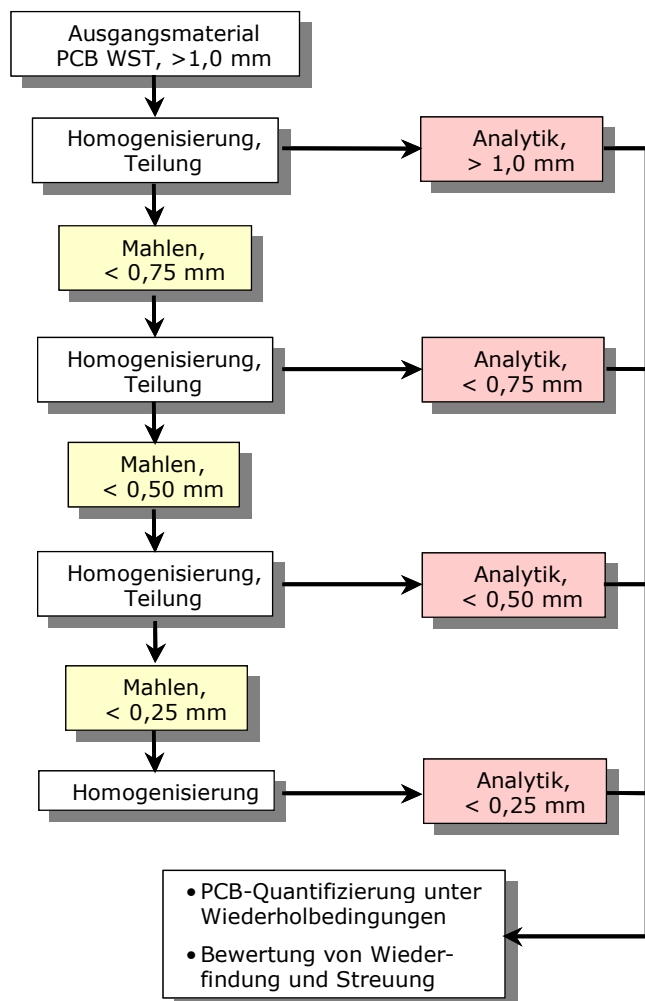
Ausgangsmaterial
PCB WST, >1,0 mm

Homogenisierung,
Teilung

Analytik,
> 1,0 mm

Mahlen,
< 0,75 mm

Homogenisierung,
Teilung

Analytik,
< 0,75 mm

Mahlen,
< 0,50 mm

Homogenisierung,
Teilung

Analytik,
< 0,50 mm

Mahlen,
< 0,25 mm

Homogenisierung

Analytik,
< 0,25 mm

• PCB-Quantifizierung unter Wiederholbedingungen
• Bewertung von Wiederfindung und Streuung